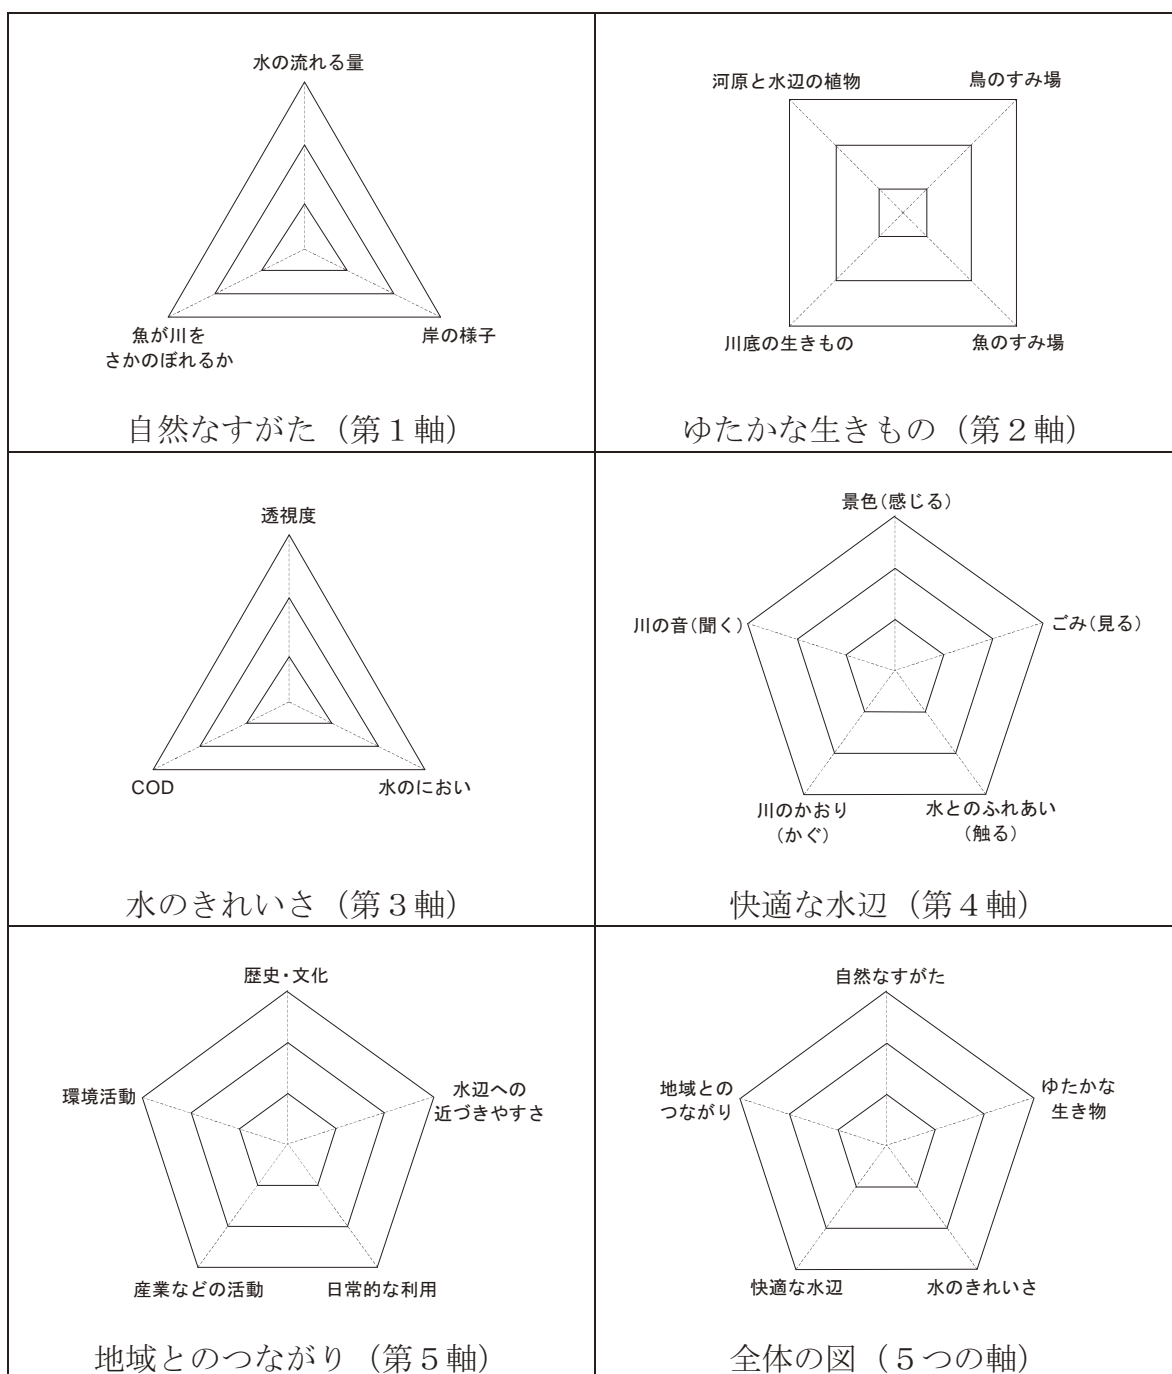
水の流れる量

魚が川を
さかのぼれるか

岸の様子

自然なすがた（第１軸）

河原と水辺の植物

鳥のすみ場

川底の生きもの

魚のすみ場

ゆたかな生きもの（第２軸）

透視度

COD

水のにおい

水のきれいさ（第３軸）

景色（感じる）

川の音（聞く）

ごみ（見る）

川のかおり
（かぐ）

水とのふれあい
（触る）

快適な水辺（第４軸）

歴史・文化

環境活動

水辺への
近づきやすさ

産業などの活動

日常的な利用

地域とのつながり（第５軸）

自然なすがた

地域との
つながり

ゆたかな
生き物

快適な水辺

水のきれいさ

全体の図（５つの軸）